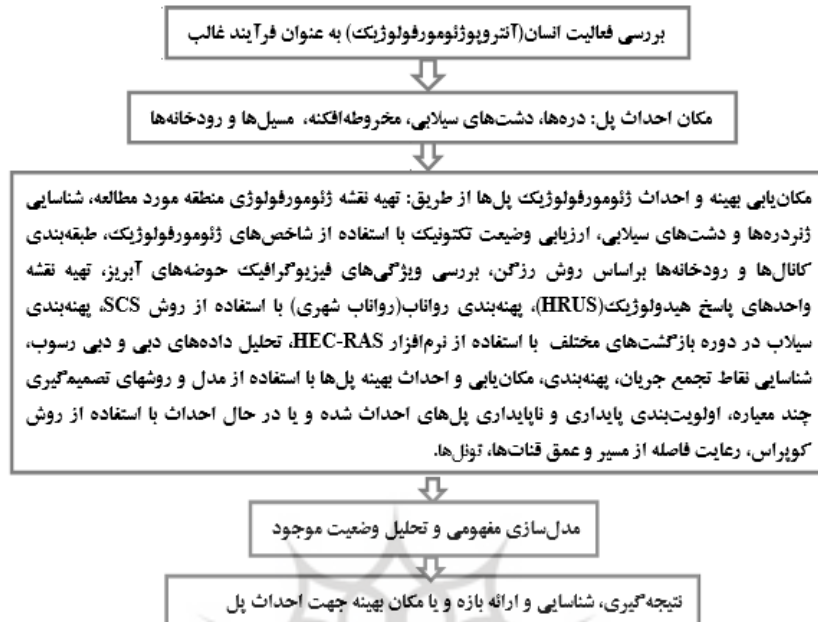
بررسی فعالیت انسان(آنتروپوژئومورفولوژیک) به عنوان فرآیند غالب

مکان احداث پل: دره‌ها، دشت‌های سیلابی، مخروطه‌افکنه، مسیل‌ها و رودخانه‌ها

مکان‌یابی بهینه و احداث ژئومورفولوژیک پل‌ها از طریق: تهیه نقشه ژئومورفولوژی منطقه مورد مطالعه، شناسایی ژئودره‌ها و دشت‌های سیلابی، ارزیابی وضعیت تکتونیک با استفاده از شاخص‌های ژئومورفولوژیک، طبقه‌بندی کانال‌ها و رودخانه‌ها براساس روش رزگن، بررسی ویژگی‌های فیزیوگرافیک حوضه‌های آبریز، تهیه نقشه واحدهای پاسخ هیدرولوژیک(HRUS)، پهنه‌بندی رواناب(رواناب شهری) با استفاده از روش SCS، پهنه‌بندی سیلاب در دوره بازگشت‌های مختلف با استفاده از نرم‌افزار HEC-RAS، تحلیل داده‌های دبی و دبی رسوب، شناسایی نقاط تجمع جریان، پهنه‌بندی، مکان‌یابی و احداث بهینه پل‌ها با استفاده از مدل و روشهای تصمیم‌گیری چند معیاره، اولویت‌بندی پایداری و ناپایداری پل‌های احداث شده و یا در حال احداث با استفاده از روش کوپراس، رعایت فاصله از مسیر و عمق قنات‌ها، تونل‌ها.

مدل‌سازی مفهومی و تحلیل وضعیت موجود

نتیجه‌گیری، شناسایی و ارائه بازه و یا مکان بهینه جهت احداث پل